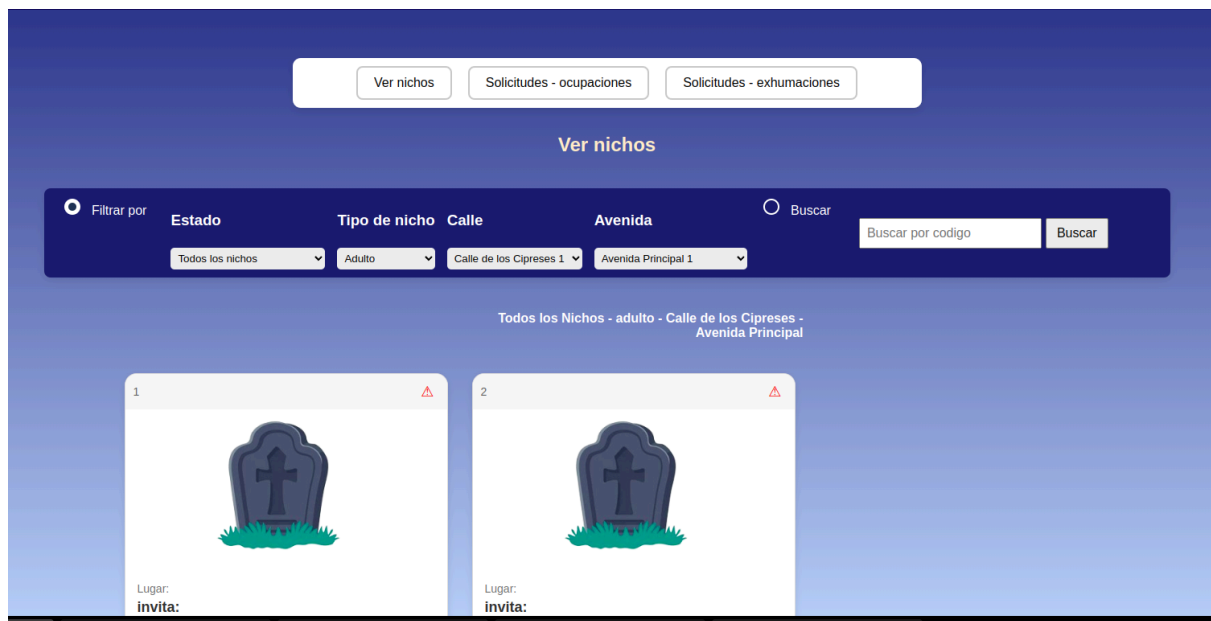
Ver nichos Solicitudes - ocupaciones Solicitudes - exhumaciones

Ver nichos

Filtrar por

Estado
Todos los nichos

Tipo de nicho
Adulto

Calle
Calle de los Cipreses 1

Avenida
Avenida Principal 1

Buscar

Buscar por codigo

Buscar

Todos los Nichos - adulto - Calle de los Cipreses - Avenida Principal

1
⚠
Lugar:
invita:

2
⚠
Lugar:
invita: